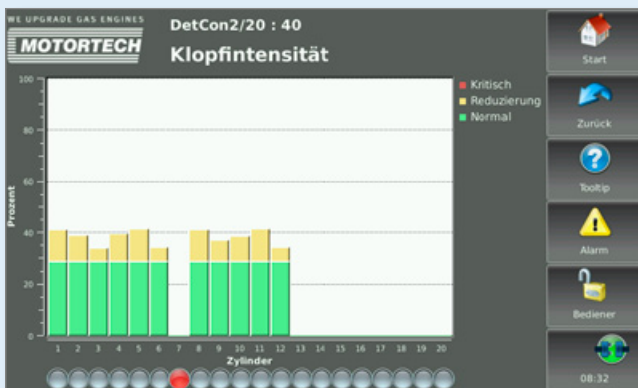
WE UPGRADE GAS ENGINES
MOTORTECH
DetCon2/20 : 40
Klopfintensität

100
80
60
40
20
0
Prozent

1 2 3 4 5 6 7 8 9 10 11 12 13 14 15 16 17 18 19 20
Zylinder

Kritisch
Reduzierung
Normal

Start
Zurück
Tooltip
Alarm
Bediener
08:32